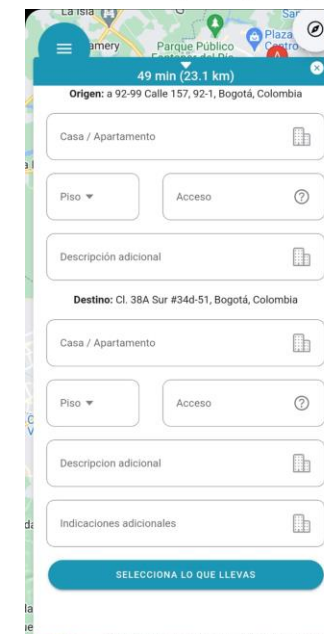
La Isla
amery
Parque Público
Plaza
Centro
49 min (23.1 km)
Origen: a 92-99 Calle 157, 92-1, Bogotá, Colombia

Casa / Apartamento

Piso

Acceso

Descripción adicional

Destino: Cl. 38A Sur #34d-51, Bogotá, Colombia

Casa / Apartamento

Piso

Acceso

Descripcion adicional

Indicaciones adicionales

SELECCIONA LO QUE LLEVAS